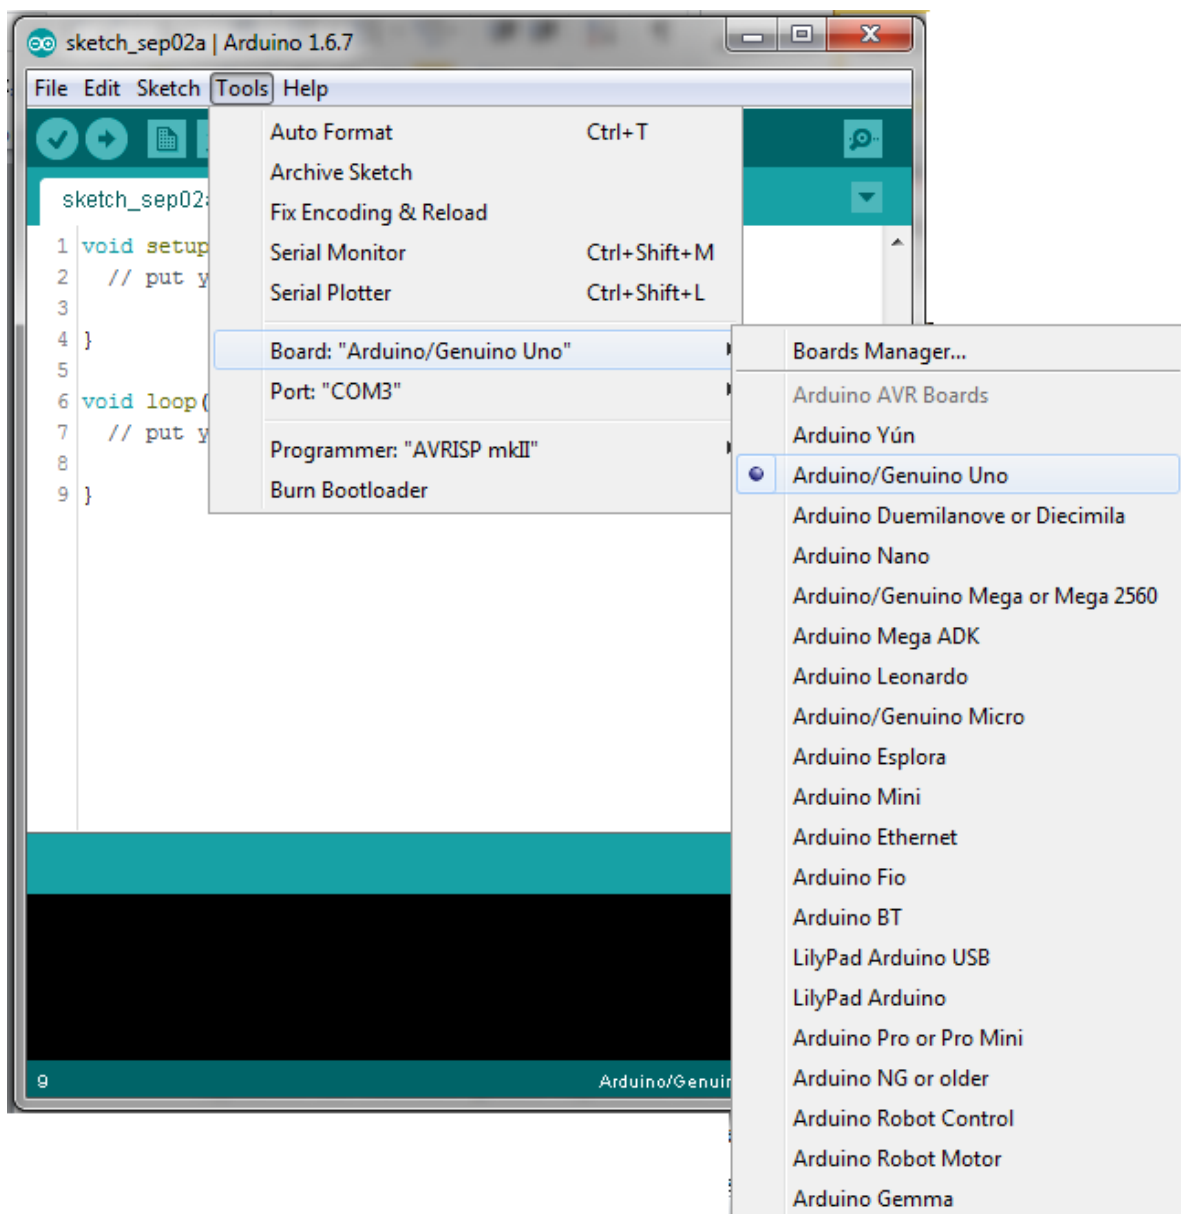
sketch_sep02a | Arduino 1.6.7

File Edit Sketch Tools Help

sketch_sep02

1 void setup
2 // put y
3
4 }
5
6 void loop(
7 // put y
8
9 }

Auto Format Ctrl+T
Archive Sketch
Fix Encoding & Reload
Serial Monitor Ctrl+Shift+M
Serial Plotter Ctrl+Shift+L
Board: "Arduino/Genuino Uno"
Port: "COM3"
Programmer: "AVRISP mkII"
Burn Bootloader

Boards Manager...
Arduino AVR Boards
Arduino Yún
Arduino/Genuino Uno
Arduino Duemilanove or Diecimila
Arduino Nano
Arduino/Genuino Mega or Mega 2560
Arduino Mega ADK
Arduino Leonardo
Arduino/Genuino Micro
Arduino Esplora
Arduino Mini
Arduino Ethernet
Arduino Fio
Arduino BT
LilyPad Arduino USB
LilyPad Arduino
Arduino Pro or Pro Mini
Arduino NG or older
Arduino Robot Control
Arduino Robot Motor
Arduino Gemma

9 Arduino/Genuir